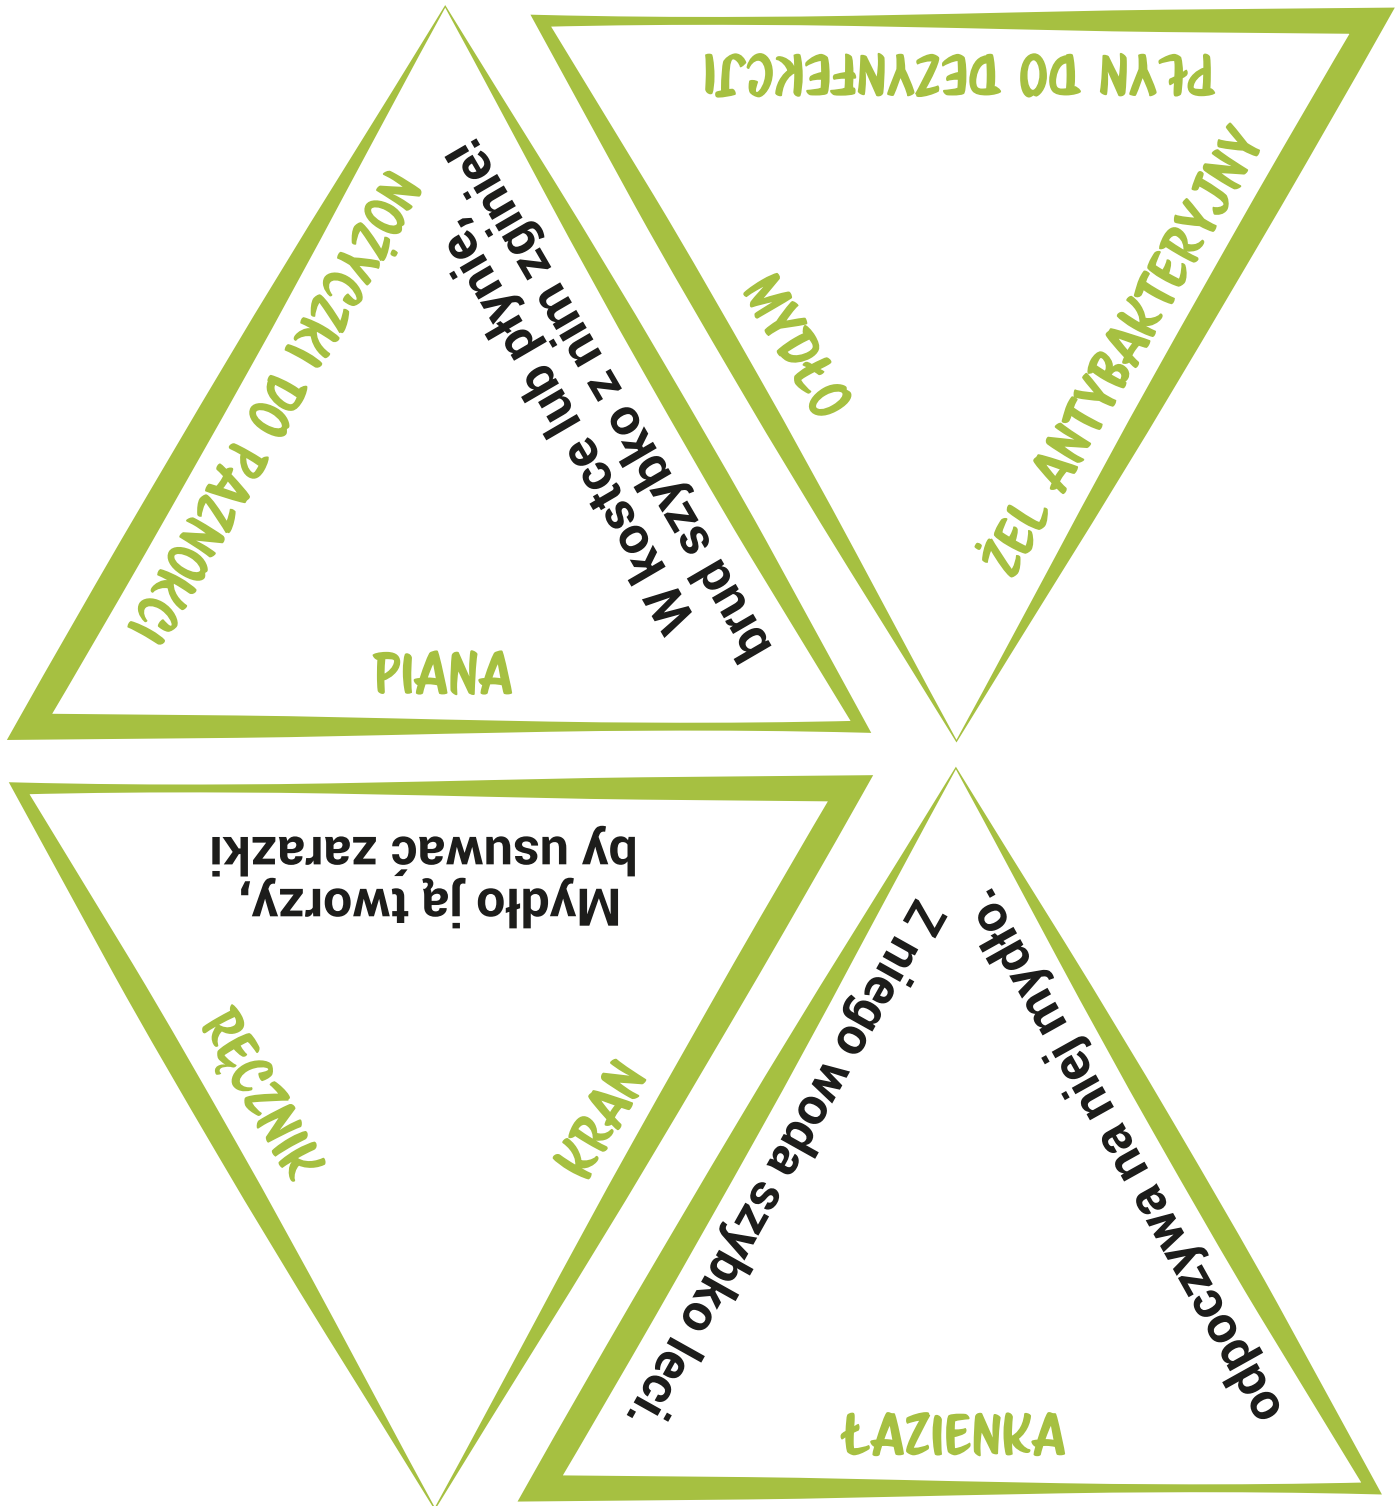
NOŻYCZKI DO PAZNOKCI

W kostce lub płynie, brud szybko z nim zginie!

PIANA

PŁYN DO DEZYNFEKCJI

MYDŁO

ŻEL ANTYBAKTERYJNY

Mydło ją tworzy, by usuwać zarazki

RĘCZNIK

KRAN

Z niego woda szybko leci.

odpoczywa na niej mydło.

ŁAZIENKA